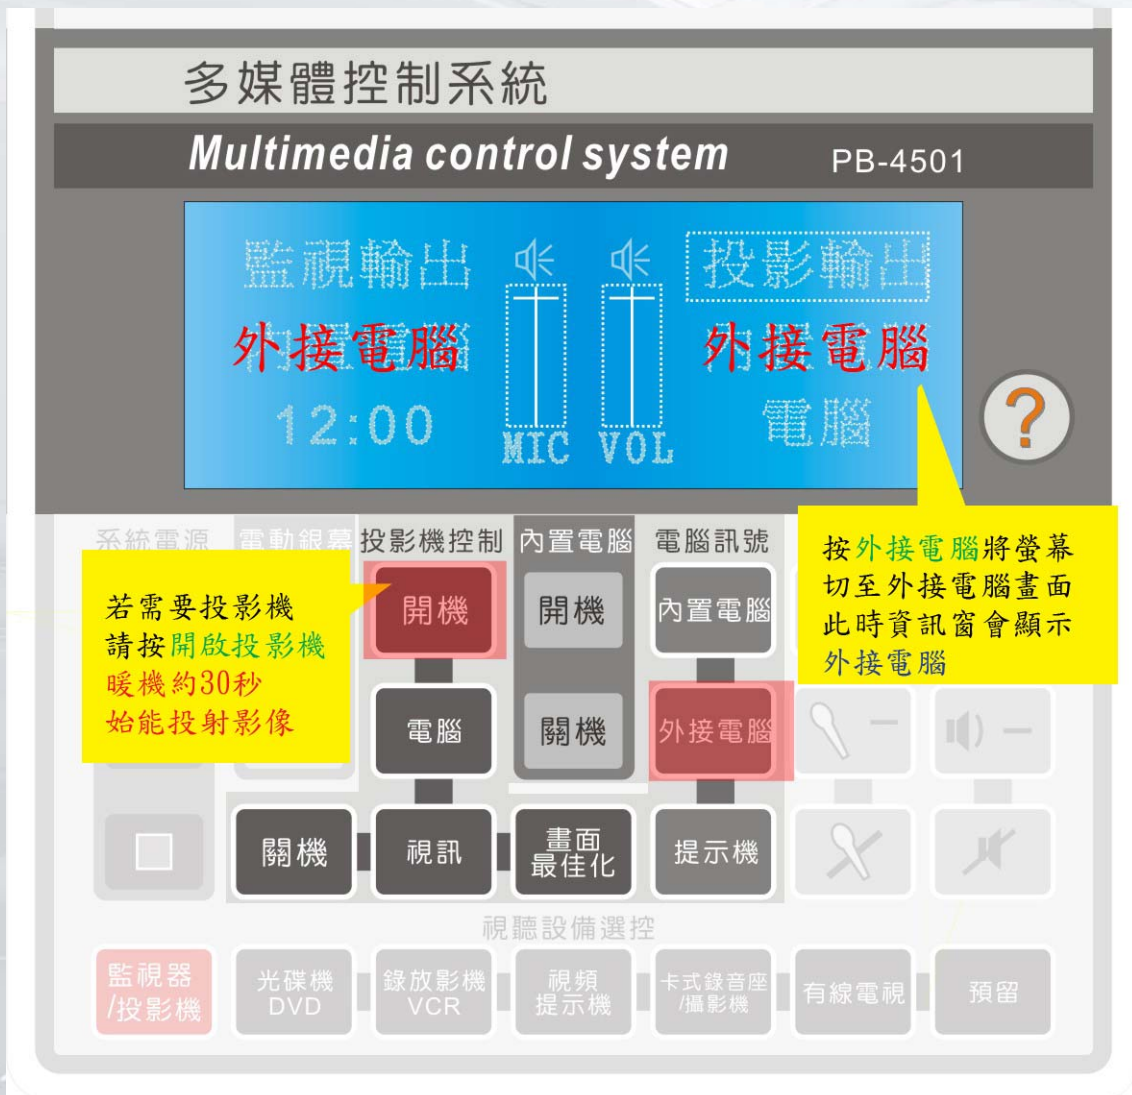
多媒體控制系統

Multimedia control system

PB-4501

監視輸出

投影輸出

外接電腦

外接電腦

12:00

MIC VOL

電腦

?

系統電源 電動銀幕 投影機控制 內置電腦 電腦訊號

按外接電腦將螢幕切至外接電腦畫面此時資訊窗會顯示外接電腦

若需要投影機請按開啟投影機暖機約30秒始能投射影像

開機

開機

內置電腦

電腦

關機

外接電腦

關機

視訊

畫面最佳化

提示機

視聽設備選控

監視器/投影機

光碟機 DVD

錄放影機 VCR

視頻提示機

卡式錄音座/攝影機

有線電視

預留